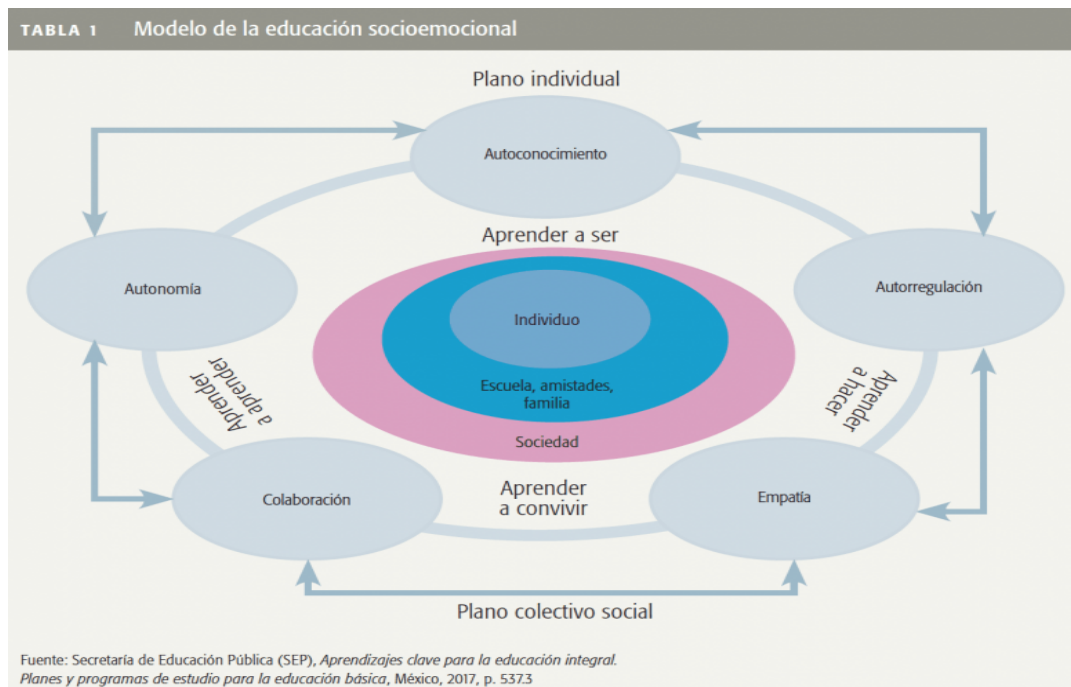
TABLA 1 Modelo de la educación socioemocional

Plano individual

Autoconocimiento

Autonomía

Autorregulación

Aprender a ser

Individuo

Escuela, amistades, familia

Sociedad

Aprender a aprender

Aprender a hacer

Colaboración

Aprender a convivir

Empatía

Plano colectivo social

Fuente: Secretaría de Educación Pública (SEP), *Aprendizajes clave para la educación integral. Planes y programas de estudio para la educación básica*, México, 2017, p. 537.3